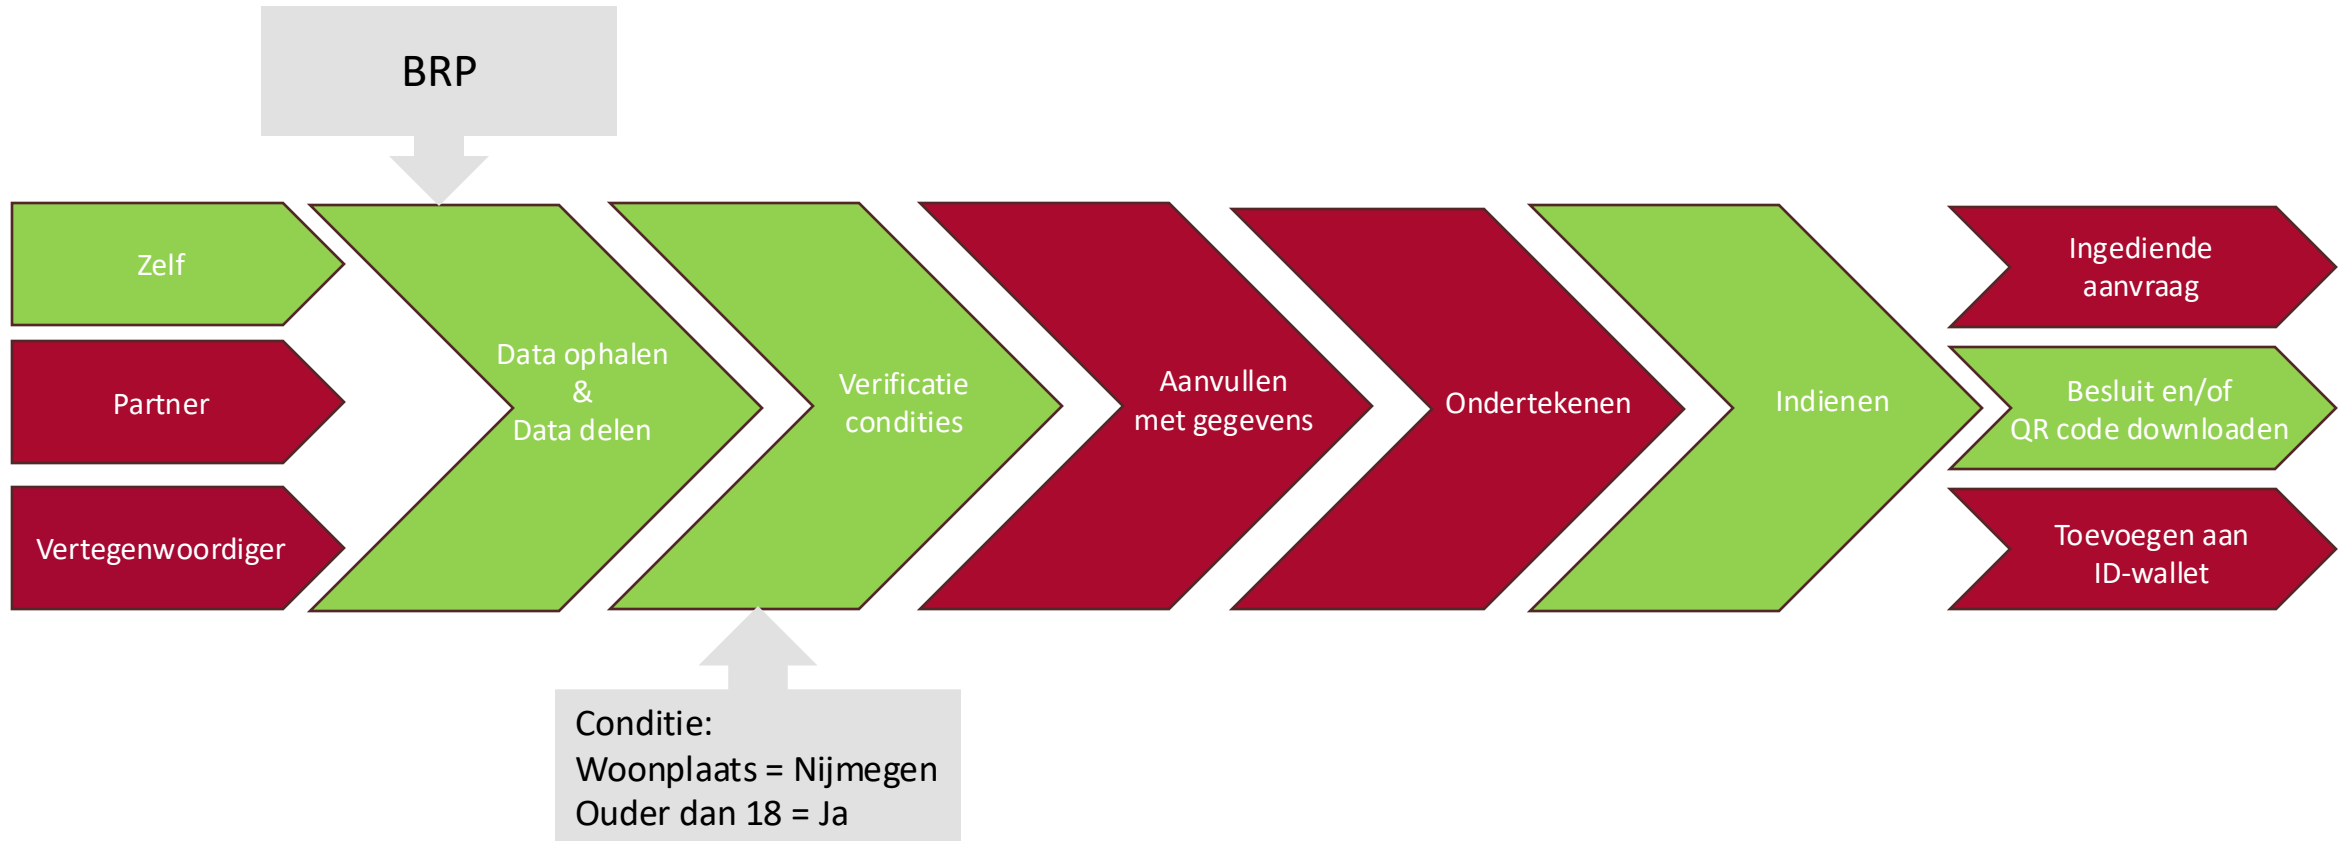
BRP

Zelf

Partner

Vertegenwoordiger

Data ophalen
&
Data delen

Verificatie condities

Aanvullen met gegevens

Ondertekenen

Indienen

Ingediende aanvraag

Besluit en/of QR code downloaden

Toevoegen aan ID-wallet

Conditie:
Woonplaats = Nijmegen
Ouder dan 18 = Ja